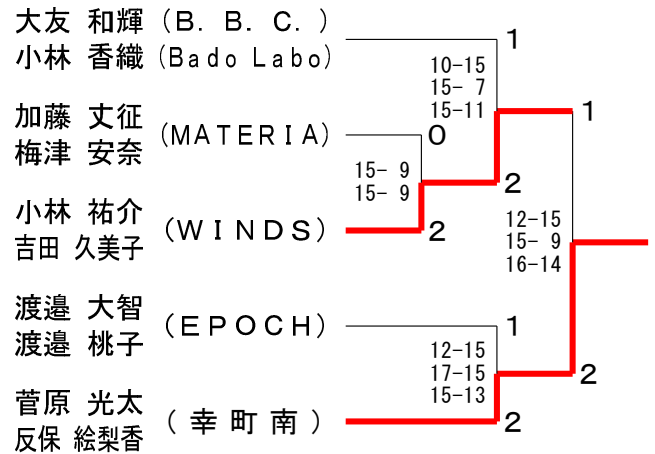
大友 和輝 (B. B. C. )
小林 香織 (Bado Labo)

加藤 丈征 (MATERIA)
梅津 安奈

小林 祐介 (WINDS)
吉田 久美子

渡邉 大智 (EPOCH)
渡邉 桃子

菅原 光太 (幸町南)
反保 絵梨香

10-15
15- 7
15-11

1

0

15- 9
15- 9

2

2

1

12-15
15- 9
16-14

1

12-15
17-15
15-13

2

2